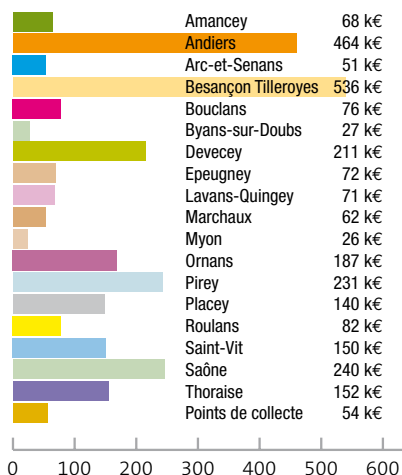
| | |
|---|---|
| Amancey | 68 k€ |
| Andiers | 464 k€ |
| Arc-et-Senans | 51 k€ |
| Besançon Tilleroyes | 536 k€ |
| Bouclans | 76 k€ |
| Byans-sur-Doubs | 27 k€ |
| Devecey | 211 k€ |
| Epeugney | 72 k€ |
| Lavans-Quingey | 71 k€ |
| Marchaux | 62 k€ |
| Myon | 26 k€ |
| Ornans | 187 k€ |
| Pirey | 231 k€ |
| Placey | 140 k€ |
| Roulans | 82 k€ |
| Saint-Vit | 150 k€ |
| Saône | 240 k€ |
| Thoraise | 152 k€ |
| Points de collecte | 54 k€ |

0 100 200 300 400 500 600